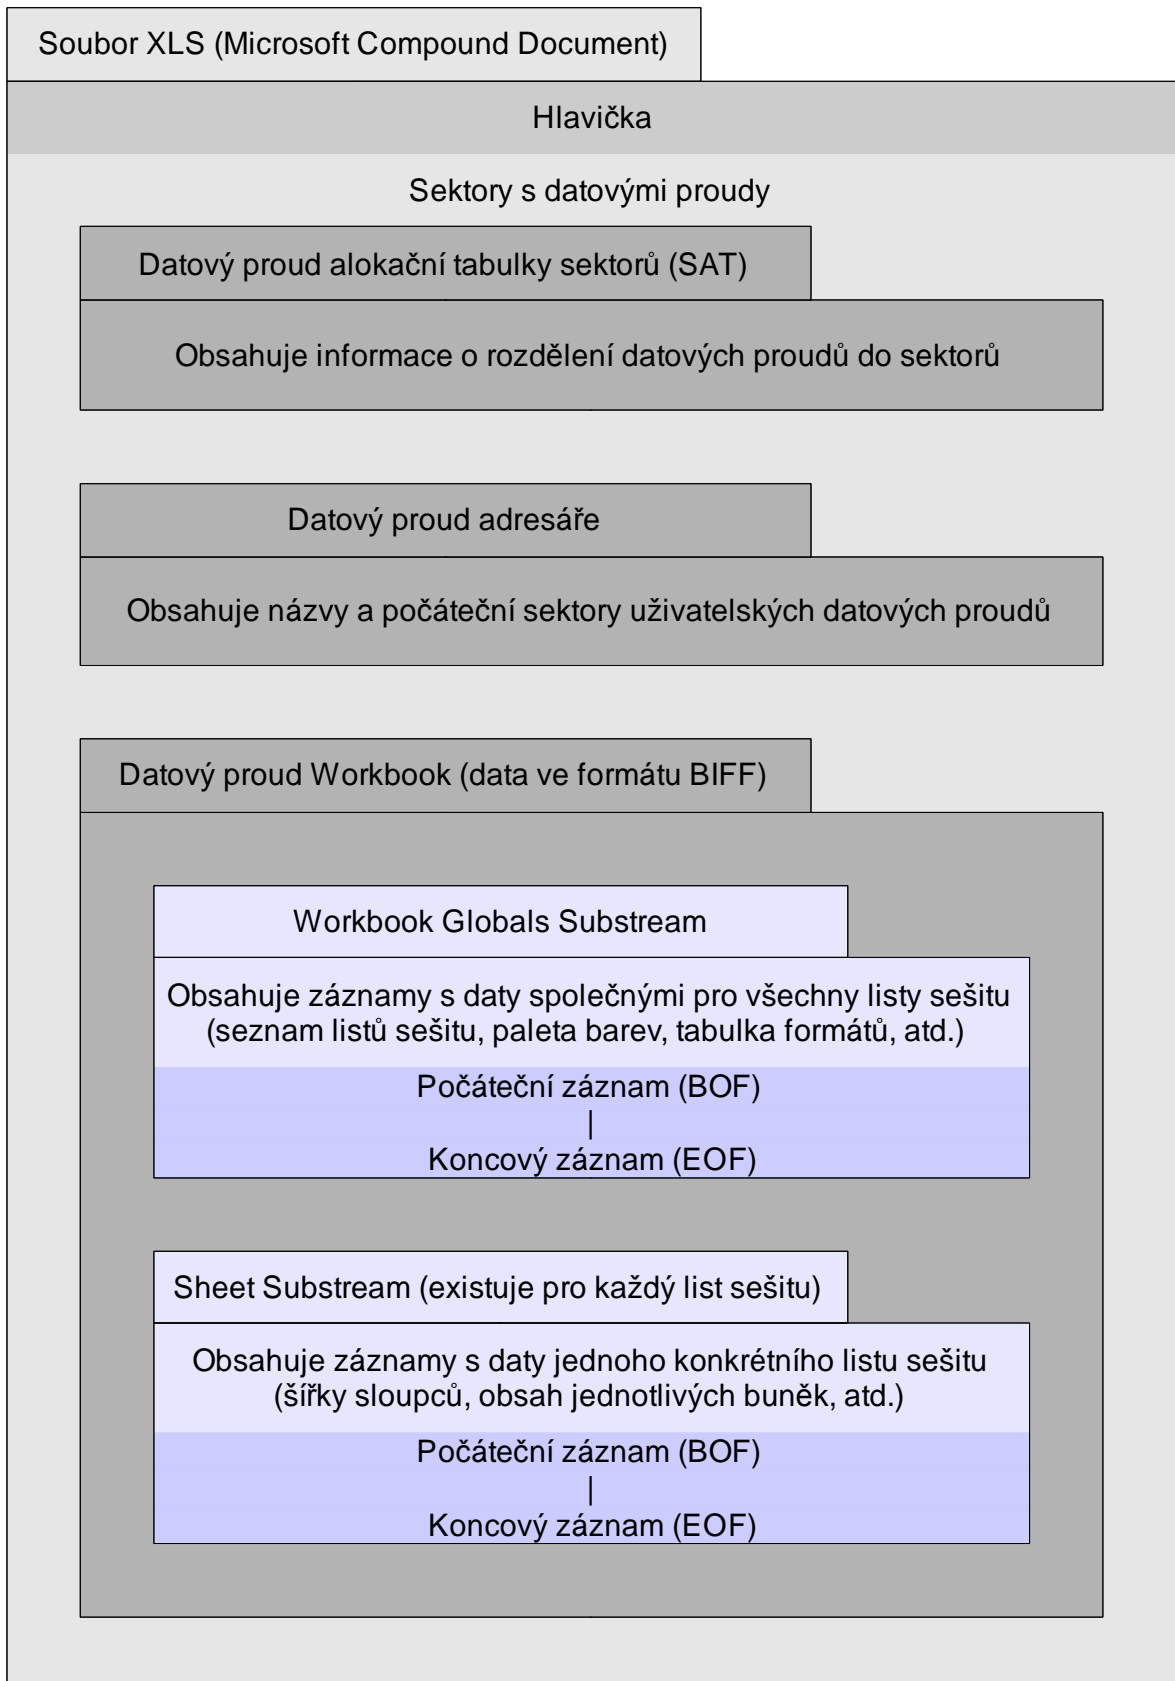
Soubor XLS (Microsoft Compound Document)

Hlavička

Sektory s datovými proudy

Datový proud alokační tabulky sektorů (SAT)

Obsahuje informace o rozdělení datových proudů do sektorů

Datový proud adresáře

Obsahuje názvy a počáteční sektory uživatelských datových proudů

Datový proud Workbook (data ve formátu BIFF)

Workbook Globals Substream

Obsahuje záznamy s daty společnými pro všechny listy sešitu (seznam listů sešitu, paleta barev, tabulka formátů, atd.)

Počáteční záznam (BOF)
|
Koncový záznam (EOF)

Sheet Substream (existuje pro každý list sešitu)

Obsahuje záznamy s daty jednoho konkrétního listu sešitu (šířky sloupců, obsah jednotlivých buněk, atd.)

Počáteční záznam (BOF)
|
Koncový záznam (EOF)